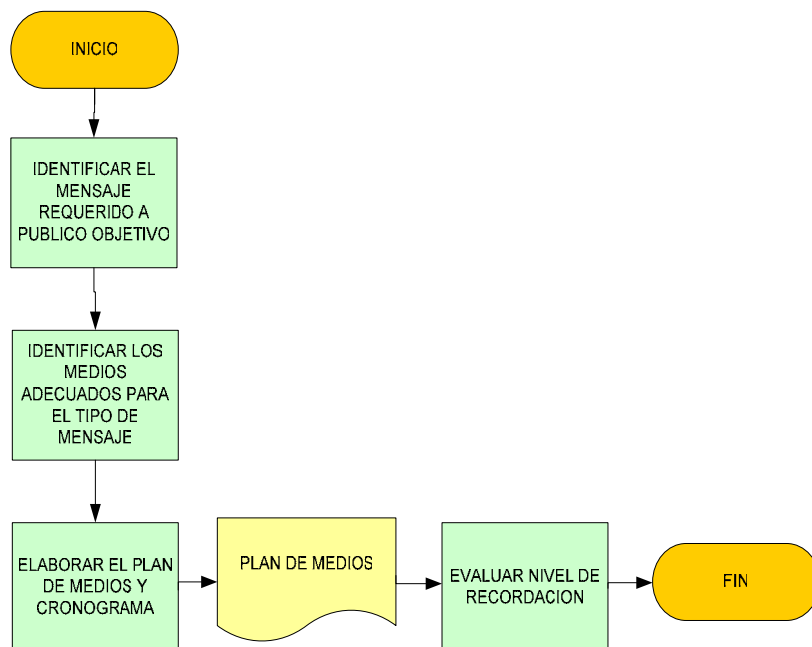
INICIO

IDENTIFICAR EL MENSAJE REQUERIDO A PUBLICO OBJETIVO

IDENTIFICAR LOS MEDIOS ADECUADOS PARA EL TIPO DE MENSAJE

ELABORAR EL PLAN DE MEDIOS Y CRONOGRAMA

PLAN DE MEDIOS

EVALUAR NIVEL DE RECORDACION

FIN